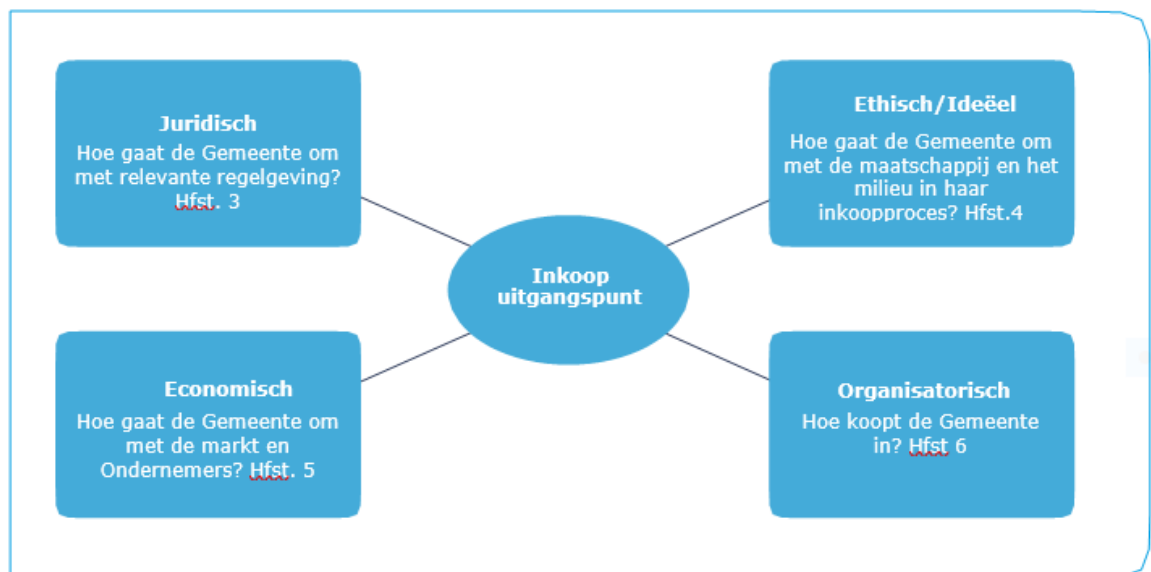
Juridisch
Hoe gaat de Gemeente om met relevante regelgeving? Hfst. 3

Ethisch/Ideëel
Hoe gaat de Gemeente om met de maatschappij en het milieu in haar inkoopproces? Hfst.4

Inkoop uitgangspunt

Economisch
Hoe gaat de Gemeente om met de markt en Ondernemers? Hfst. 5

Organisatorisch
Hoe koopt de Gemeente in? Hfst 6